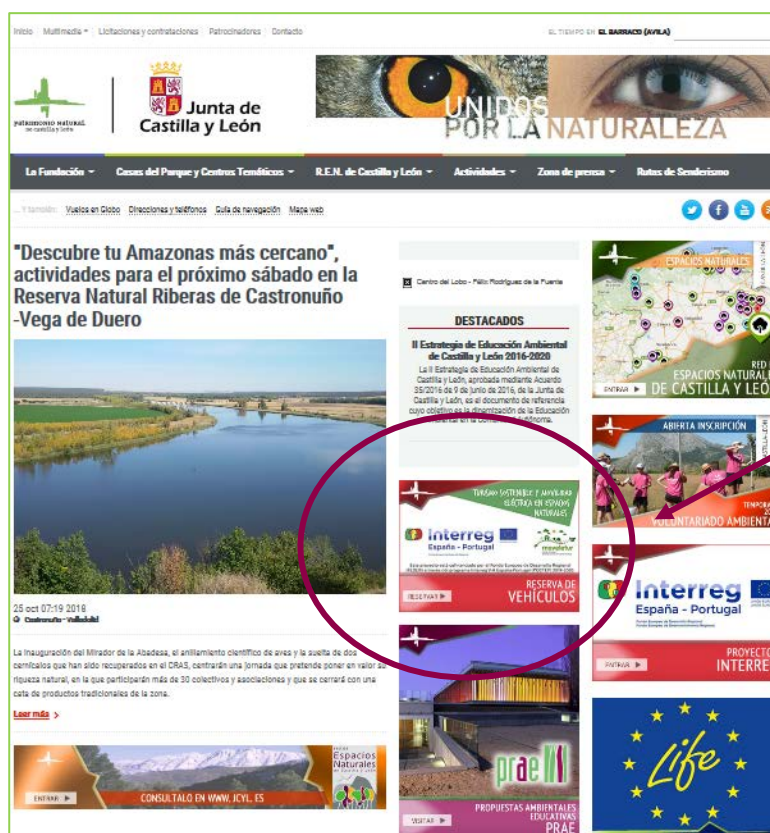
Inicio | Multimedia ▾ | Licitaciones y contrataciones | Patrocinadores | Contacto

EL TIEMPO EN EL BARRACO (AVILA)

patrimonio natural de castilla y león

Junta de Castilla y León

UNIDOS POR LA NATURALEZA

La Fundación ▾ | Casas del Parque y Centros Temáticos ▾ | R.E.N. de Castilla y León ▾ | Actividades ▾ | Zona de prensa ▾ | Rutas de Senderismo

... Y también: Vuelos en Globo | Direcciones y teléfonos | Guía de navegación | Mapa web

"Descubre tu Amazonas más cercano", actividades para el próximo sábado en la Reserva Natural Riberas de Castronuño -Vega de Duero

25 oct 07:19 2018
Castronuño - Valladolid

La inauguración del Mirador de la Abadesa, el anillamiento científico de aves y la suelta de dos cernícalos que han sido recuperados en el CRAS, centrarán una jornada que pretende poner en valor su riqueza natural, en la que participarán más de 30 colectivos y asociaciones y que se cerrará con una cata de productos tradicionales de la zona.

Leer más >

Centro del Lobo - Félix Rodríguez de la Fuente

DESTACADOS

II Estrategia de Educación Ambiental de Castilla y León 2016-2020

La II Estrategia de Educación Ambiental de Castilla y León, aprobada mediante Acuerdo 35/2016 de 9 de junio de 2016, de la Junta de Castilla y León, es el documento de referencia cuyo objetivo es la dinamización de la Educación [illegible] en la Comunidad Autónoma.

TURISMO SOSTENIBLE Y MOVILIDAD ELÉCTRICA EN ESPACIOS NATURALES

Interreg España - Portugal

RESERVA DE VEHÍCULOS

RESERVAR ▶

prae

PROPUESTAS AMBIENTALES EDUCATIVAS PRAE

VISITAR ▶

ESPACIOS NATURALES

RED DE ESPACIOS NATURALES DE CASTILLA Y LEÓN

ENTRAR ▶

ABIERTA INSCRIPCIÓN

TEMPORADA 20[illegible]

VOLUNTARIADO AMBIENTAL

Interreg España - Portugal

PROYECTO INTERREG

ENTRAR ▶

Life

Espacios Naturales de Castilla y León

ENTRAR ▶

CONSULTALO EN WWW. JCYL. ES